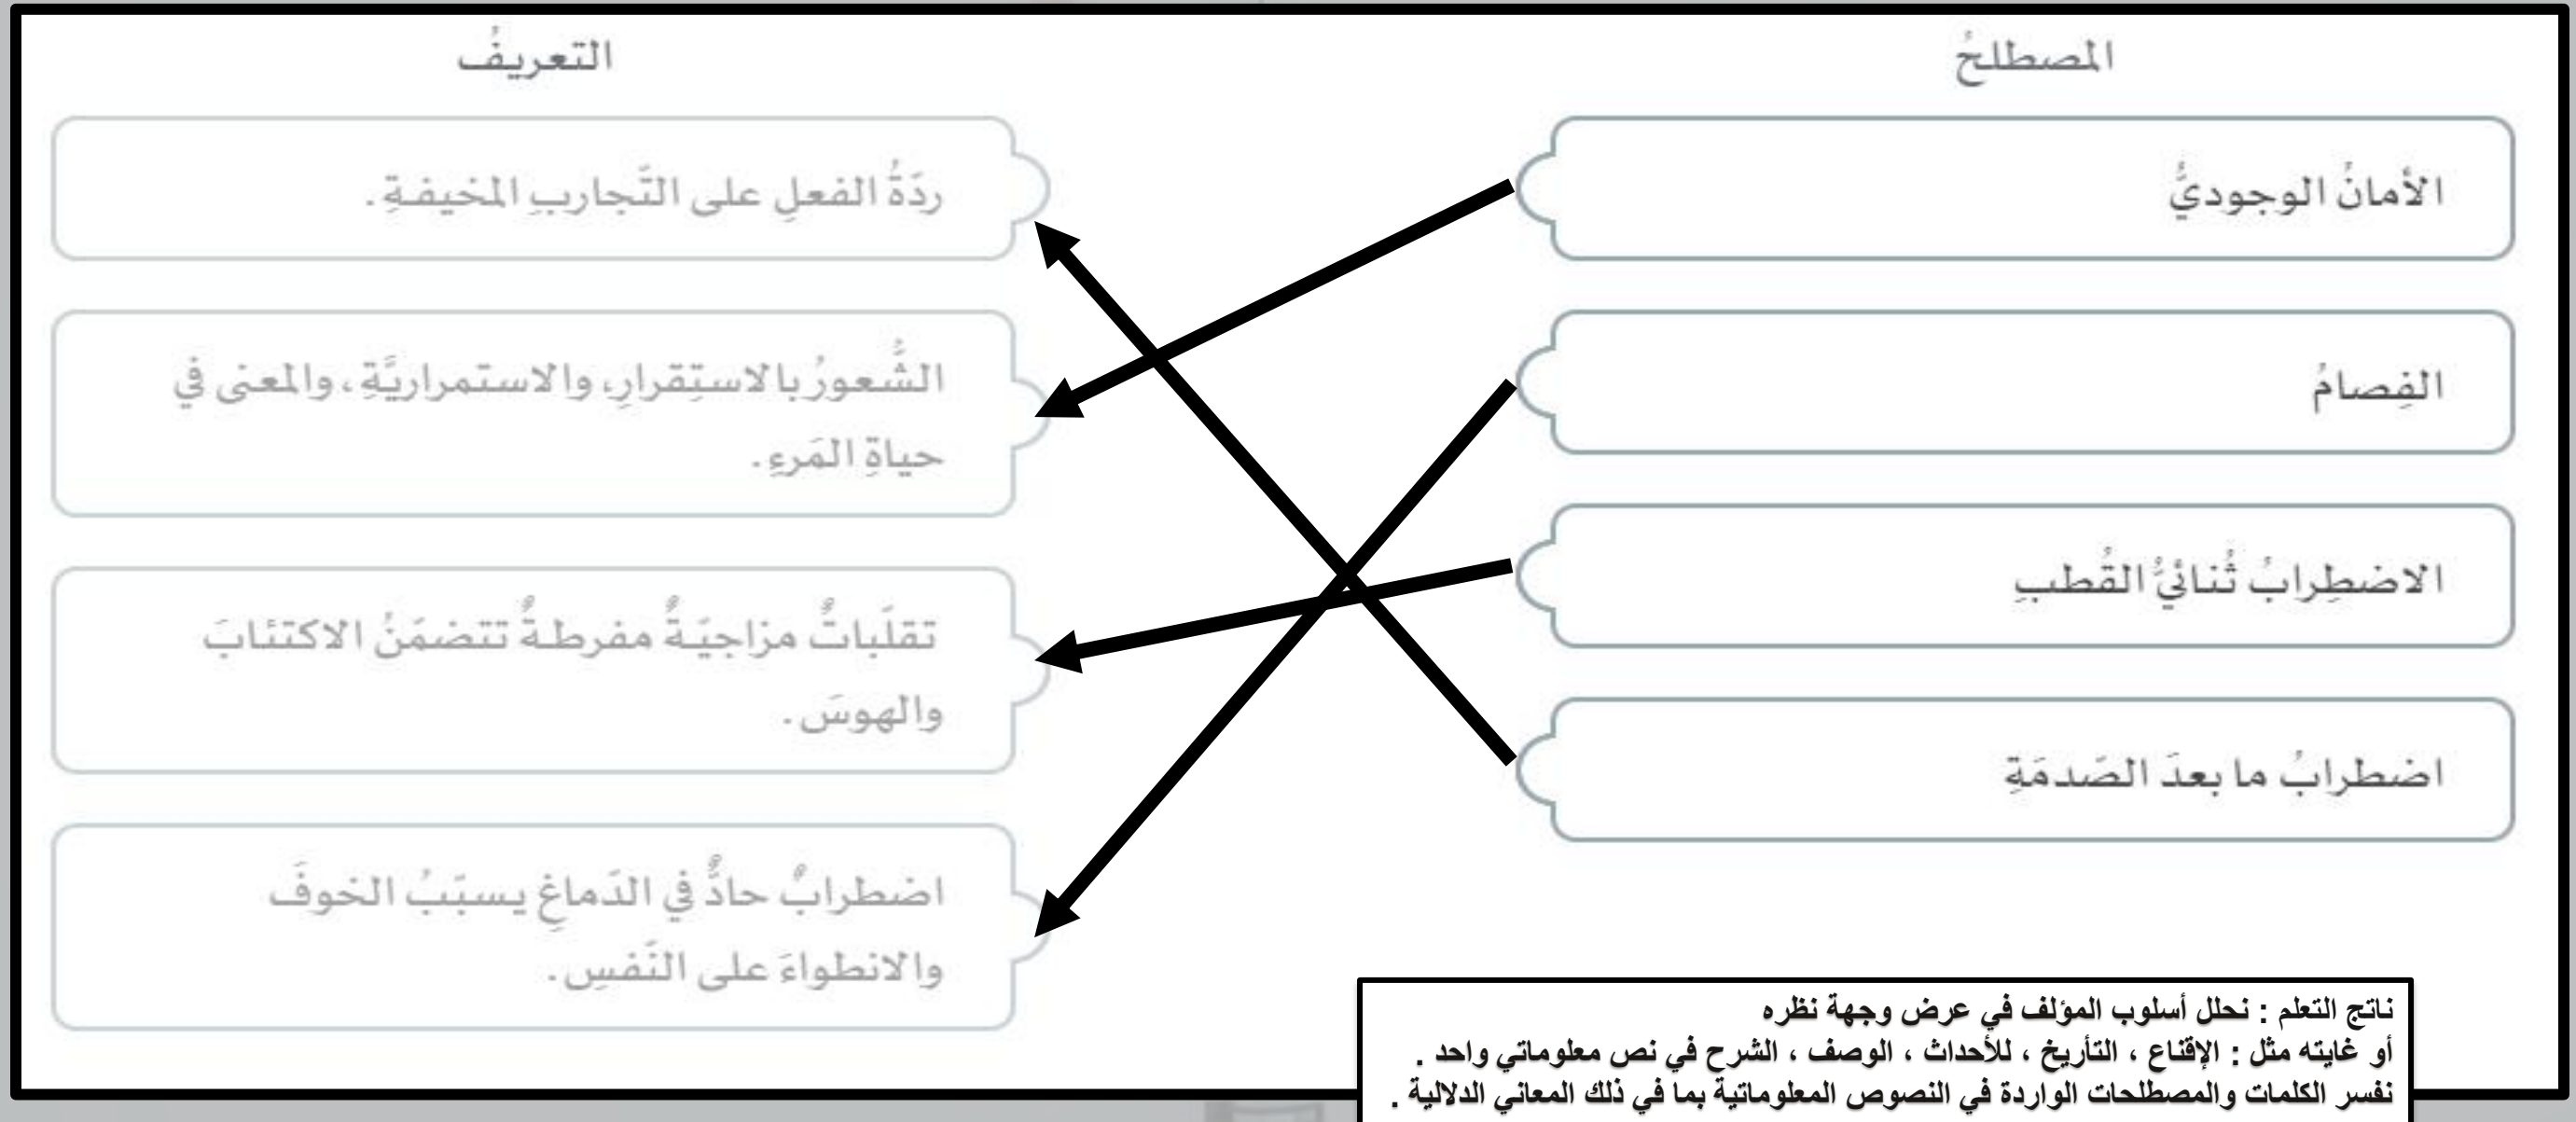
المصطلحُ

التعريفُ

الأمانُ الوجوديُّ

رِدّةُ الفعلِ على التّجاربِ المخيفةِ.

الفِصامُ

الشُّعورُ بالاستِقرارِ، والاستمراريَّةِ، والمعنى في حياةِ المَرءِ.

الاضطِرابُ ثُنائيُّ القُطبِ

تقلّباتٌ مزاجيّةٌ مفرطةٌ تتضمّنُ الاكتئابَ والهوسَ.

اضطرابُ ما بعدَ الصّدمَةِ

اضطرابٌ حادٌّ في الدّماغِ يسبّبُ الخوفَ والانطواءَ على النّفسِ.

ناتج التعلم : نحلل أسلوب المؤلف في عرض وجهة نظره أو غايته مثل : الإقناع ، التأريخ ، للأحداث ، الوصف ، الشرح في نص معلوماتي واحد .
نفسر الكلمات والمصطلحات الواردة في النصوص المعلوماتية بما في ذلك المعاني الدلالية .